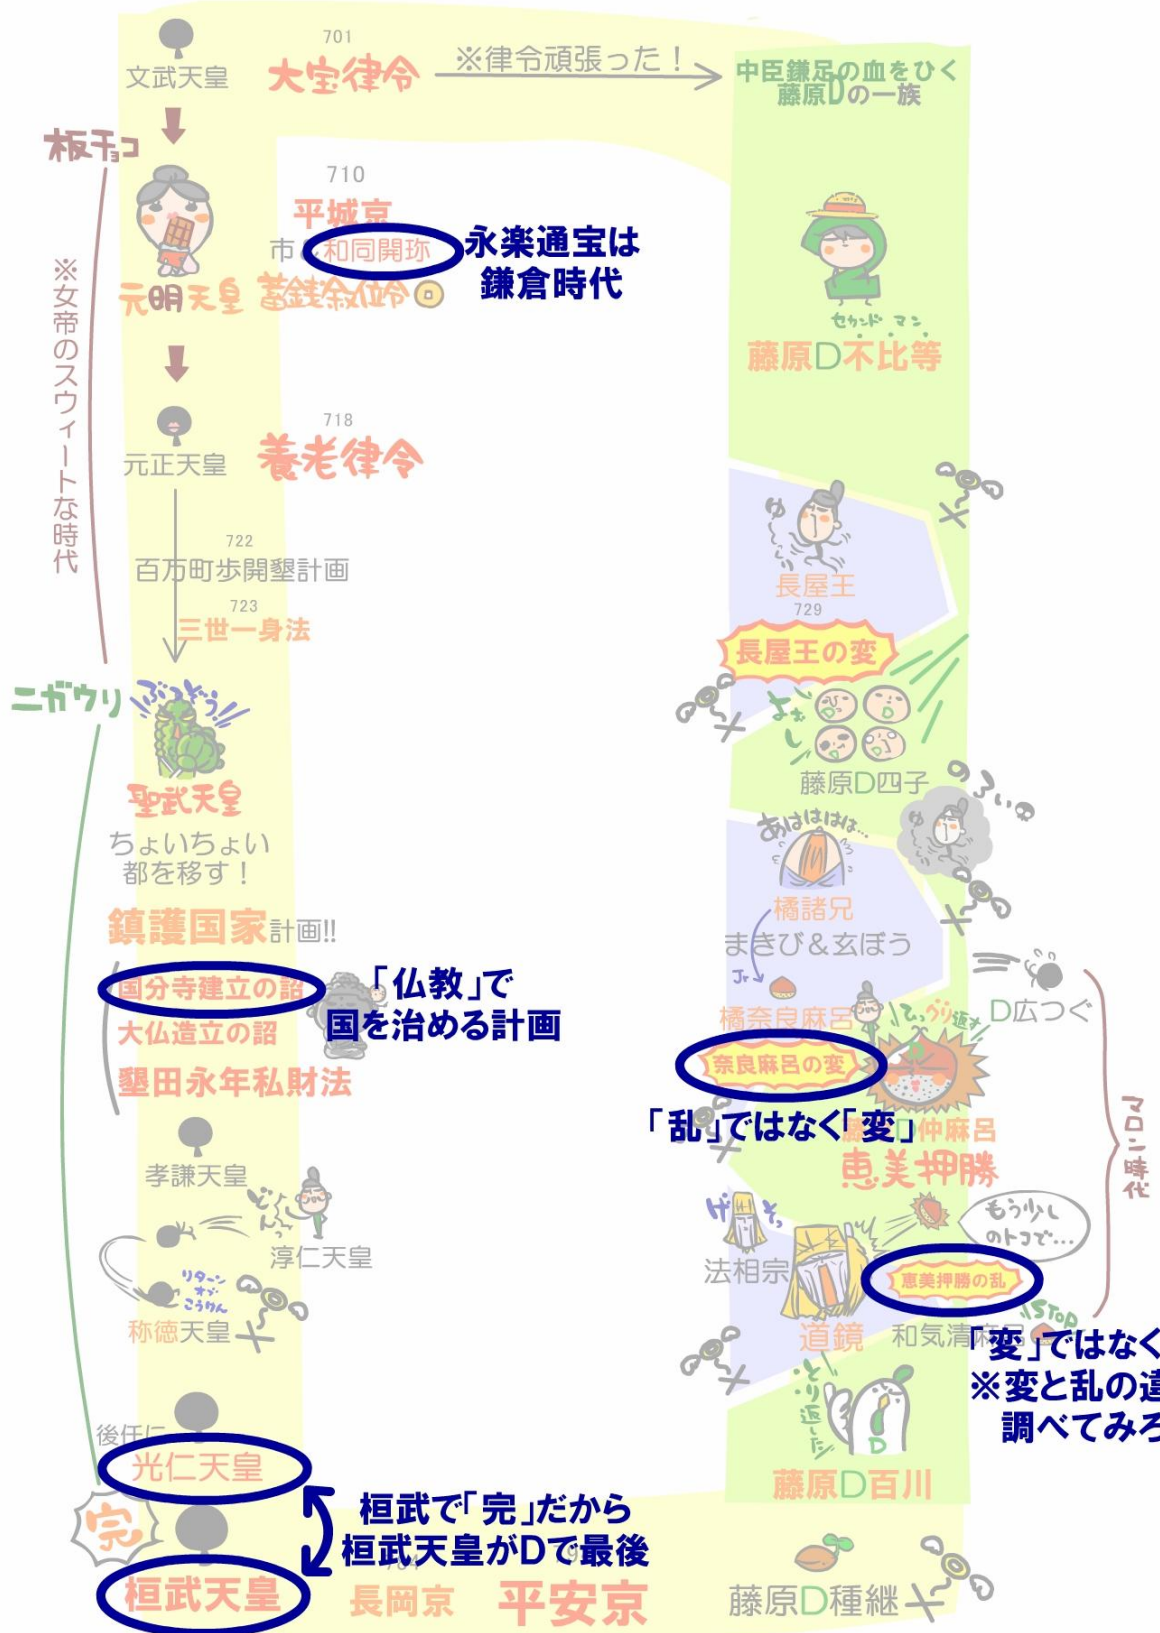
文武天皇 701 大宝律令 ※律令頑張った! 中臣鎌足の血をひく藤原Dの一族

板チョコ

710 平城京
市 和同開珎 永楽通宝は鎌倉時代
元明天皇 蓄銭叙位令

セカンド マン
藤原D不比等

※女帝のスウィートな時代

元正天皇 718 養老律令

722 百万町歩開墾計画
723 三世一身法

長屋王
729 長屋王の変

ニガウリ ぶつぶつ
聖武天皇
ちょいちょい都を移す!
鎮護国家計画!!
国分寺建立の詔 「仏教」で国を治める計画
大仏造立の詔
墾田永年私財法

よぉし
藤原D四子 のろい

あははははは...
橘諸兄
まきび&玄ぼう
Jr. 橘奈良麻呂 D広つぐ
奈良麻呂の変
「乱」ではなく「変」 仲麻呂
恵美押勝

孝謙天皇
淳仁天皇
リターン オブ こうけん
称徳天皇

マロン時代

法相宗 もう少しのトコで...
恵美押勝の乱 STOP
道鏡 和気清麻呂 「変」ではなく
※変と乱の違
調べてみろ

とり返した
藤原D百川

後任に
光仁天皇
完
桓武天皇 桓武で「完」だから桓武天皇がDで最後
長岡京 平安京 藤原D種継